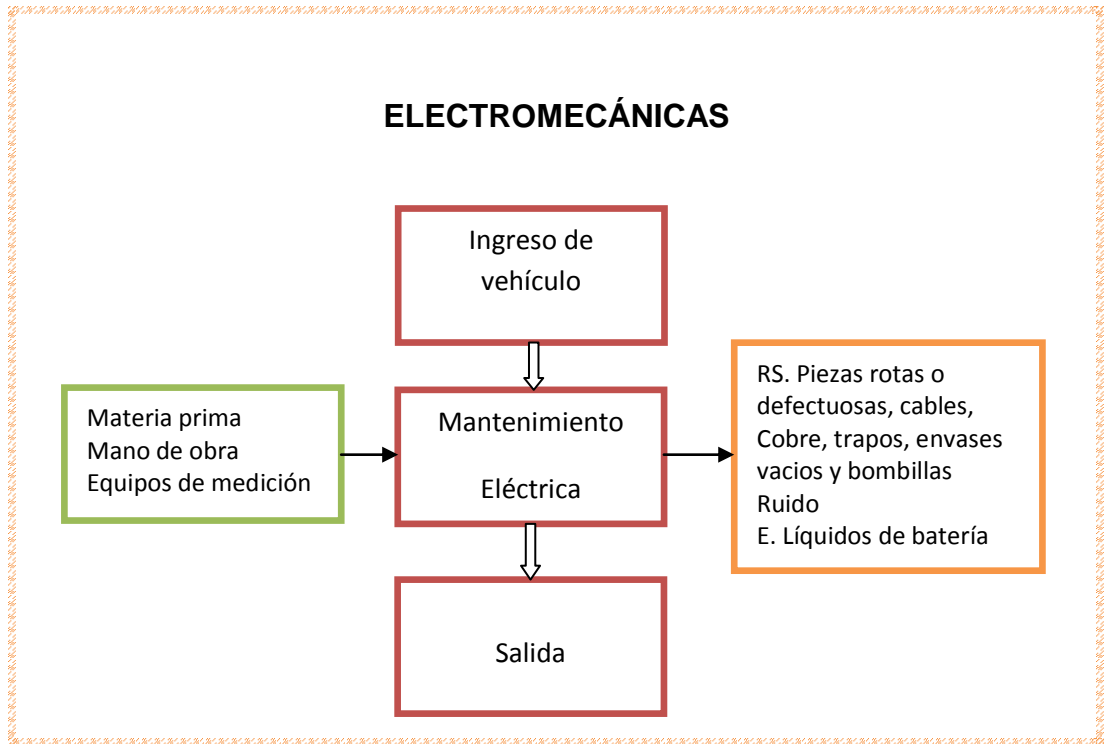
ELECTROMECÁNICAS

Ingreso de vehículo

Materia prima
Mano de obra
Equipos de medición

Mantenimiento

Eléctrica

RS. Piezas rotas o defectuosas, cables, Cobre, trapos, envases vacios y bombillas
Ruido
E. Líquidos de batería

Salida